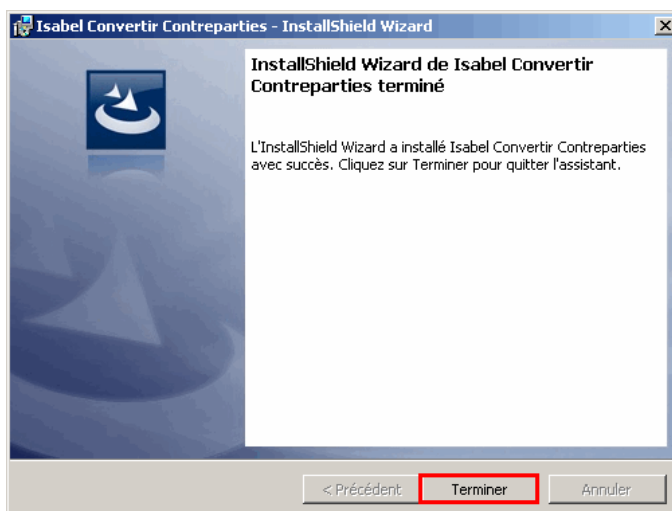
Isabel Convertir Contreparties - InstallShield Wizard

InstallShield Wizard de Isabel Convertir Contreparties terminé

L'InstallShield Wizard a installé Isabel Convertir Contreparties avec succès. Cliquez sur Terminer pour quitter l'assistant.

< Précédent
Terminer
Annuler